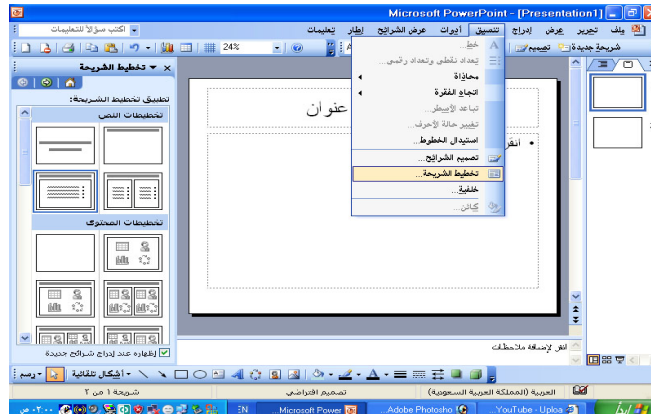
Microsoft PowerPoint - [Presentation1]

ملف تحرير عرض إدراج تنسيق أدوات عرض الشرائح إطار تعليمات

اكتب سؤالاً للتعليمات

شريحة جديدة تصميم

24%

تخطيط الشريحة

تطبيق تخطيط الشريحة:

تخطيطات النص

تخطيطات المحتوى

إظهاره عند إدراج شرائح جديدة

خط...

تعداد نقطي وتعداد رقمي...

محاذاة

اتجاه الفقرة

تباعد الأسطر...

تغيير حالة الأحرف...

استبدال الخطوط...

تصميم الشرائح...

تخطيط الشريحة...

خلفية...

كائن...

عنوان

انقر لإضافة ملاحظات

رسم

أشكال تلقائية

شريحة 1 من 2

تصميم افتراضي

العربية (المملكة العربية السعودية)

Microsoft Power

Adobe Photosho

YouTube - Uploa

ص ٠٢:٠٠